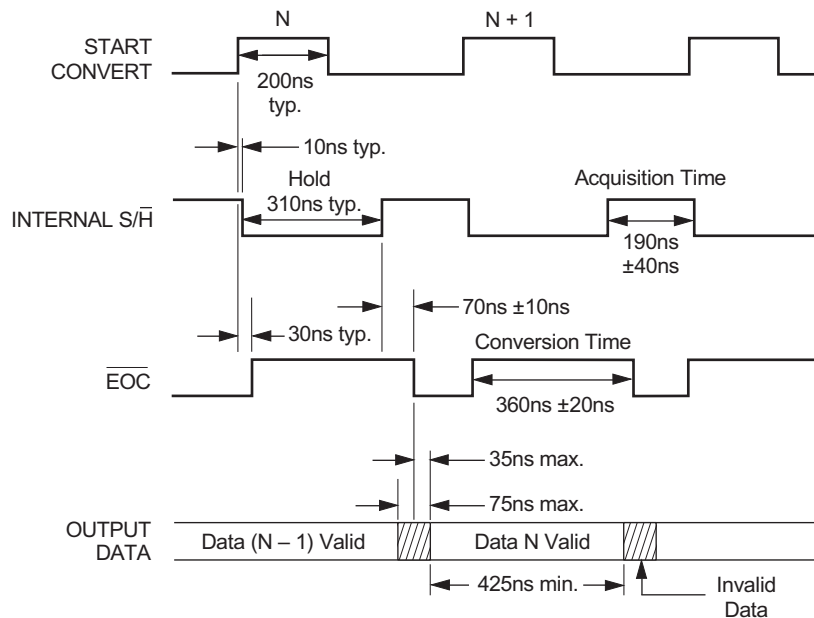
N

N + 1

START CONVERT

200ns typ.

10ns typ.

Hold 310ns typ.

Acquisition Time

INTERNAL S/$\overline{H}$

190ns ±40ns

70ns ±10ns

30ns typ.

Conversion Time

$\overline{EOC}$

360ns ±20ns

35ns max.

75ns max.

OUTPUT DATA

Data (N – 1) Valid

Data N Valid

425ns min.

Invalid Data